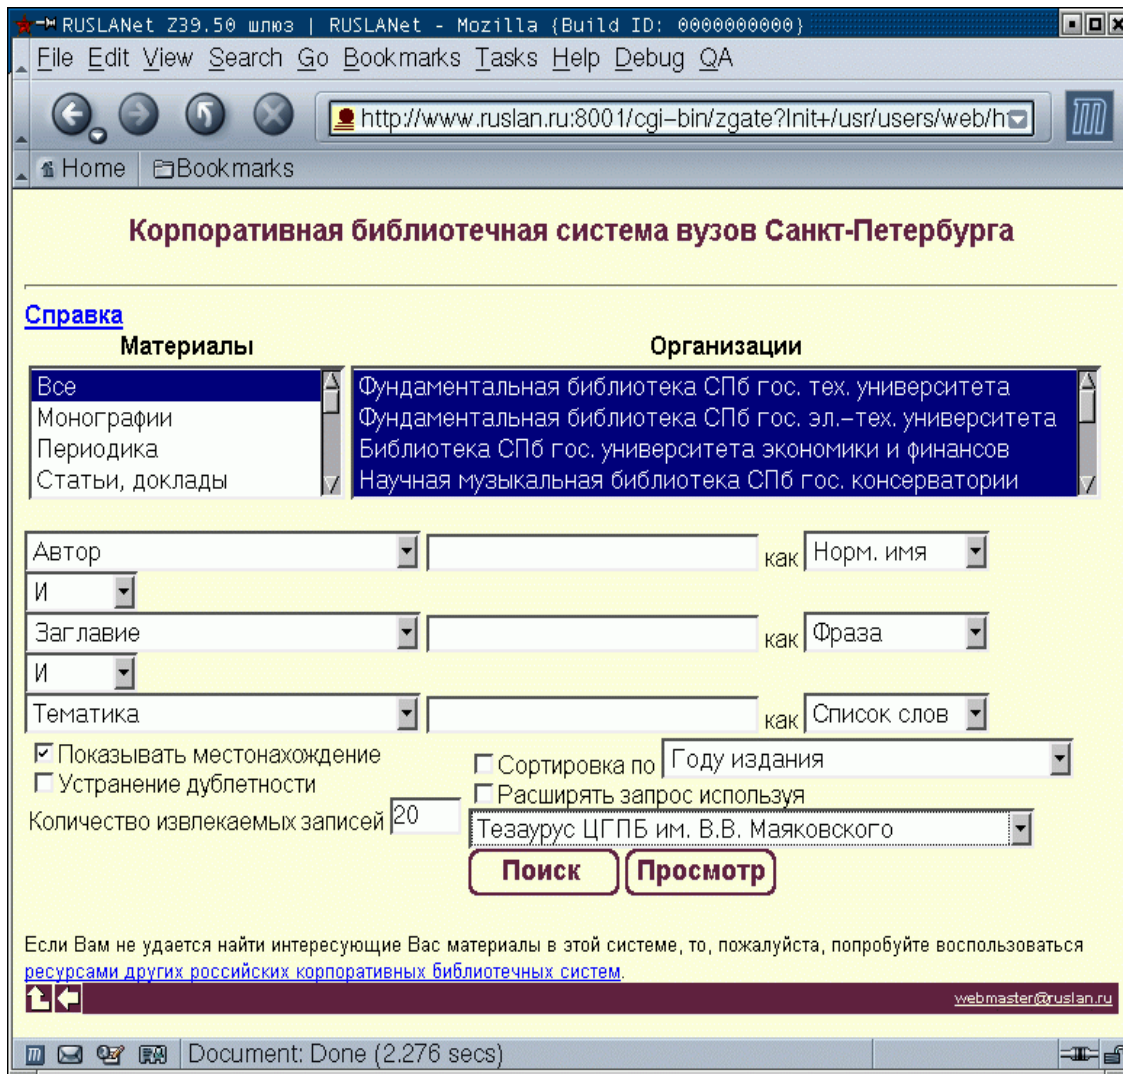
RUSLANet Z39.50 шлюз | RUSLANet - Mozilla {Build ID: 0000000000}

File Edit View Search Go Bookmarks Tasks Help Debug QA

http://www.ruslan.ru:8001/cgi-bin/zgate?Init+/usr/users/web/h

Home Bookmarks

Корпоративная библиотечная система вузов Санкт-Петербурга

Справка

Материалы

Все
Монографии
Периодика
Статьи, доклады

Организации

Фундаментальная библиотека СПб гос. тех. университета
Фундаментальная библиотека СПб гос. эл.-тех. университета
Библиотека СПб гос. университета экономики и финансов
Научная музыкальная библиотека СПб гос. консерватории

Автор как Норм. имя
И
Заглавие как Фраза
И
Тематика как Список слов

☑ Показывать местонахождение
☐ Устранение дублетности
Количество извлекаемых записей 20

☐ Сортировка по Году издания
☐ Расширять запрос используя
Тезаурус ЦГПБ им. В.В. Маяковского

Поиск Просмотр

Если Вам не удается найти интересующие Вас материалы в этой системе, то, пожалуйста, попробуйте воспользоваться ресурсами других российских корпоративных библиотечных систем.

webmaster@ruslan.ru

Document: Done (2.276 secs)